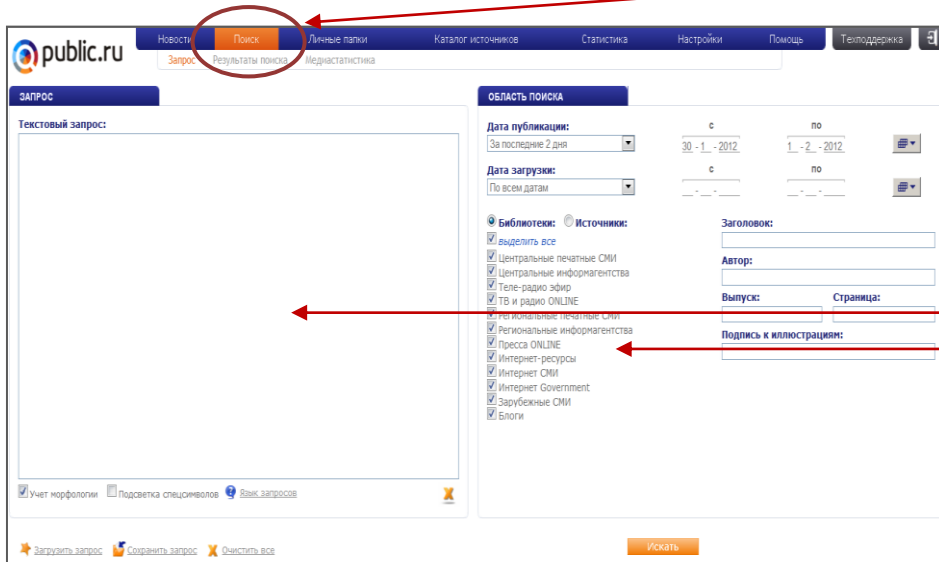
public.ru

Новости | Поиск | Личные папки | Каталог источников | Статистика | Настройки | Помощь | Техподдержка

Запрос | Результаты поиска | Медиастатистика

ЗАПРОС

Текстовый запрос:

Учет морфологии | Подсветка спецсимволов | Язык запросов

ОБЛАСТЬ ПОИСКА

Дата публикации: с по
За последние 2 дня
30 - 1 - 2012 | 1 - 2 - 2012

Дата загрузки: с по
По всем датам
__ - __ - ____ | __ - __ - ____

Библиотеки: Источники:
выделить все
Центральные печатные СМИ
Центральные информагентства
Теле-радио эфир
ТВ и радио ONLINE
Региональные печатные СМИ
Региональные информагентства
Пресса ONLINE
Интернет-ресурсы
Интернет СМИ
Интернет Government
Зарубежные СМИ
Блоги

Заголовок:
Автор:
Выпуск:
Страница:
Подпись к иллюстрациям:

Загрузить запрос | Сохранить запрос | Очистить все

Искать